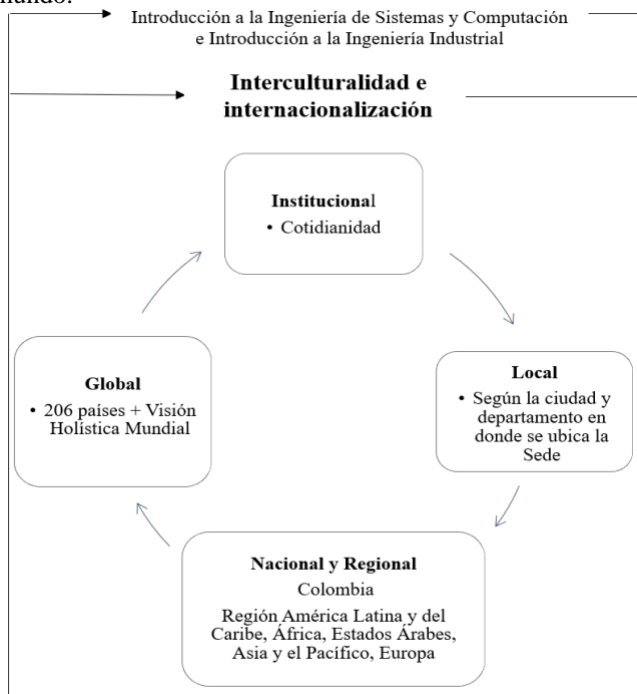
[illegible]undo.

Introducción a la Ingeniería de Sistemas y Computación e Introducción a la Ingeniería Industrial

Interculturalidad e internacionalización

Institucional
• Cotidianidad

Local
• Según la ciudad y departamento en donde se ubica la Sede

Nacional y Regional
Colombia
Región América Latina y del Caribe, África, Estados Árabes, Asia y el Pacífico, Europa

Global
• 206 países + Visión Holística Mundial